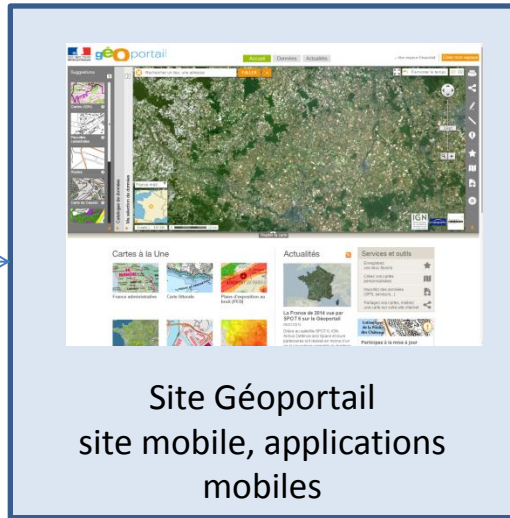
géoportail

Accueil Données Actualités

Suggestions

Rechercher un lieu, une adresse

VALIDER

Catalogue de données

Ma sélection de données

IGN

Cartes à la Une

France administrative

Carte littorale

Plans d'exposition au bruit (PEB)

Actualités

La France de 2014 vue par SPOT 6 sur le Géoportail

Services et outils

Site Géoportail
site mobile, applications mobiles